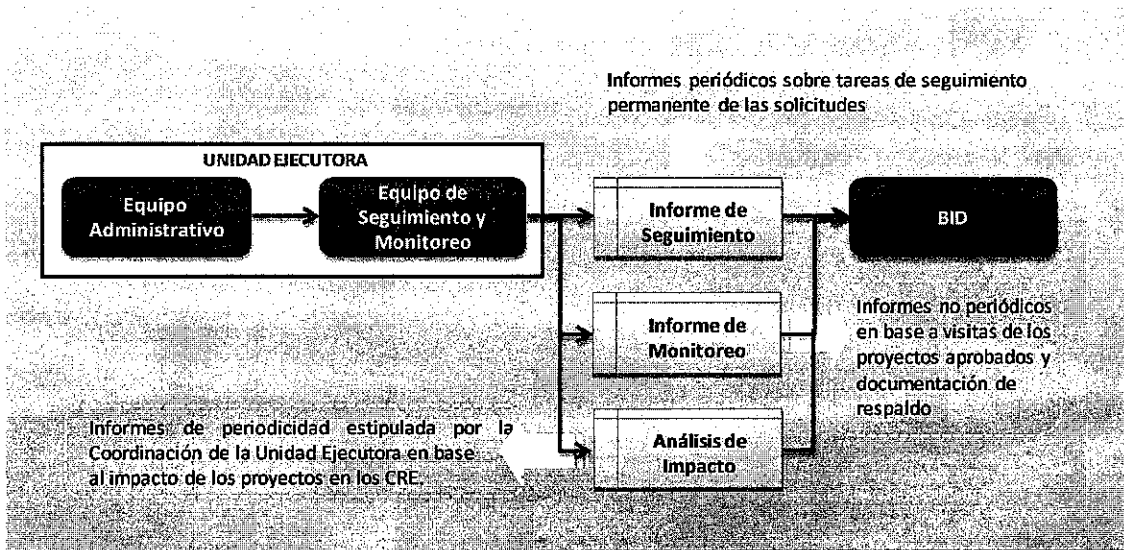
Informes periódicos sobre tareas de seguimiento permanente de las solicitudes

UNIDAD EJECUTORA

Equipo Administrativo

Equipo de Seguimiento y Monitoreo

Informe de Seguimiento

BID

Informe de Monitoreo

Informes no periódicos en base a visitas de los proyectos aprobados y documentación de respaldo

Informes de periodicidad estipulada por la Coordinación de la Unidad Ejecutora en base al impacto de los proyectos en los CRE.

Análisis de Impacto